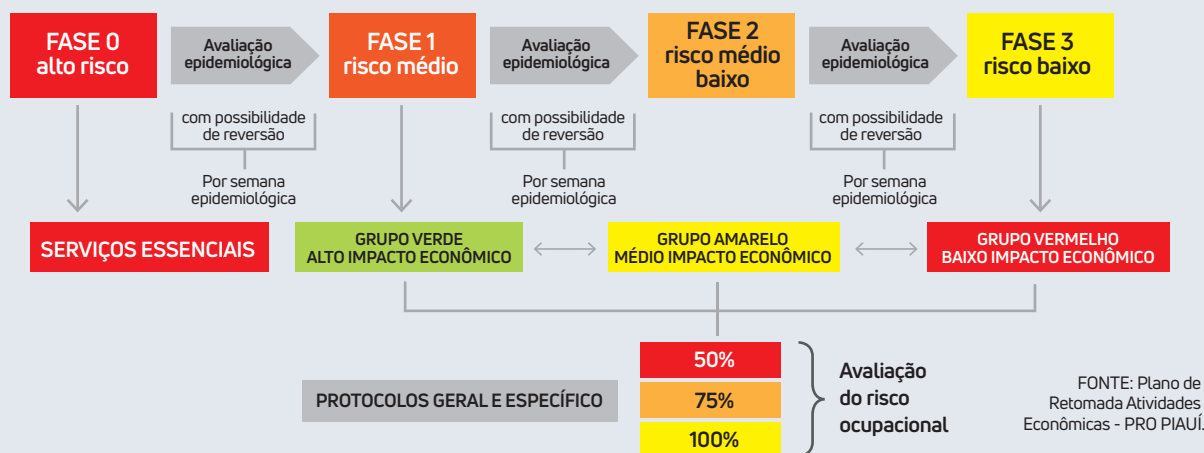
FASE 0
alto risco

Avaliação epidemiológica

FASE 1
risco médio

Avaliação epidemiológica

FASE 2
risco médio baixo

Avaliação epidemiológica

FASE 3
risco baixo

com possibilidade de reversão

Por semana epidemiológica

com possibilidade de reversão

Por semana epidemiológica

com possibilidade de reversão

Por semana epidemiológica

SERVIÇOS ESSENCIAIS

GRUPO VERDE
ALTO IMPACTO ECONÔMICO

GRUPO AMARELO
MÉDIO IMPACTO ECONÔMICO

GRUPO VERMELHO
BAIXO IMPACTO ECONÔMICO

PROTOCOLOS GERAL E ESPECÍFICO

50%
75%
100%

Avaliação do risco ocupacional

FONTE: Plano de Retomada Atividades Econômicas - PRO PIAUÍ.